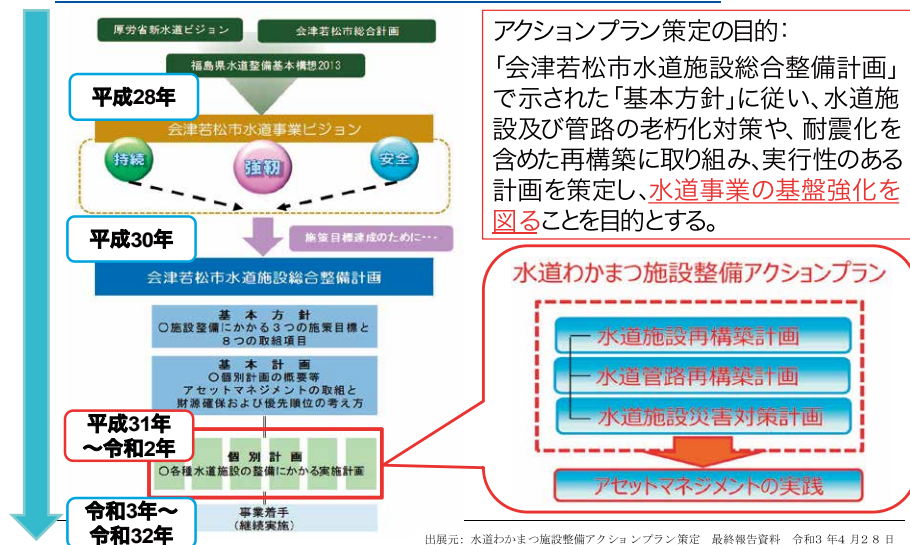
厚労省新水道ビジョン

会津若松市総合計画

福島県水道整備基本構想2013

平成28年

会津若松市水道事業ビジョン

持続

強靭

安全

平成30年

施策目標達成のために・・・

会津若松市水道施設総合整備計画

基本方針
○施設整備にかかる3つの施策目標と8つの取組項目

基本計画
○個別計画の概要等
アセットマネジメントの取組と財源確保および優先順位の考え方

平成31年
～令和2年

個別計画
○各種水道施設の整備にかかる実施計画

令和3年～
令和32年

事業着手
(継続実施)

アクションプラン策定の目的：
「会津若松市水道施設総合整備計画」で示された「基本方針」に従い、水道施設及び管路の老朽化対策や、耐震化を含めた再構築に取り組み、実行性のある計画を策定し、水道事業の基盤強化を図ることを目的とする。

水道わかまつ施設整備アクションプラン

水道施設再構築計画

水道管路再構築計画

水道施設災害対策計画

アセットマネジメントの実践

出展元：水道わかまつ施設整備アクションプラン策定　最終報告資料　令和3年4月28日